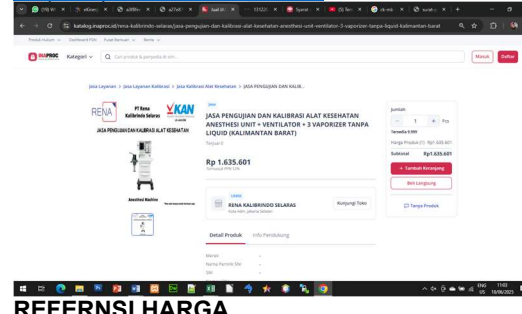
(99) W | eKon | a3Rlfn | aZTx0 | Jual Ri | 131521 | Tokped | (5) Tec | ck-mo | surat-
katalog.inaproc.id/rena-kalibrindo-selaras/jasa-pengujian-dan-kalibrasi-alat-kesehatan-anesthesi-unit-ventilator-3-vaporizer-tanpa-liquid-kalimantan-barat

INAPROC Kategori Cari produk & penyedia di sini... Masuk Daftar

Jasa Layanan > Jasa Layanan Kalibrasi > Jasa Kalibrasi Alat Kesehatan > JASA PENGUJIAN DAN KALIB...

RENA PT Rena Kalibrindo Selaras KAN
JASA PENGUJIAN DAN KALIBRASI ALAT KESEHATAN
Anesthesi Machine

JASA PENGUJIAN DAN KALIBRASI ALAT KESEHATAN ANESTHESI UNIT + VENTILATOR + 3 VAPORIZER TANPA LIQUID (KALIMANTAN BARAT)
Terjual 0

Rp 1.635.601
Termasuk PPN 12%

RENA KALIBRINDO SELARAS
Kunjungi Toko

Detail Produk Info Pendukung

Merek -
Nama Pemilik SNI -
SNI -

Jumlah
- 1 + Pcs
Tersedia 9.999
Harga Produk (1) Rp1.635.601
Subtotal Rp1.635.601
+ Tambah Keranjang
Beli Langsung
Tanya Produk

ENG US 11:03 19/06/2025

REFERNSI HARGA